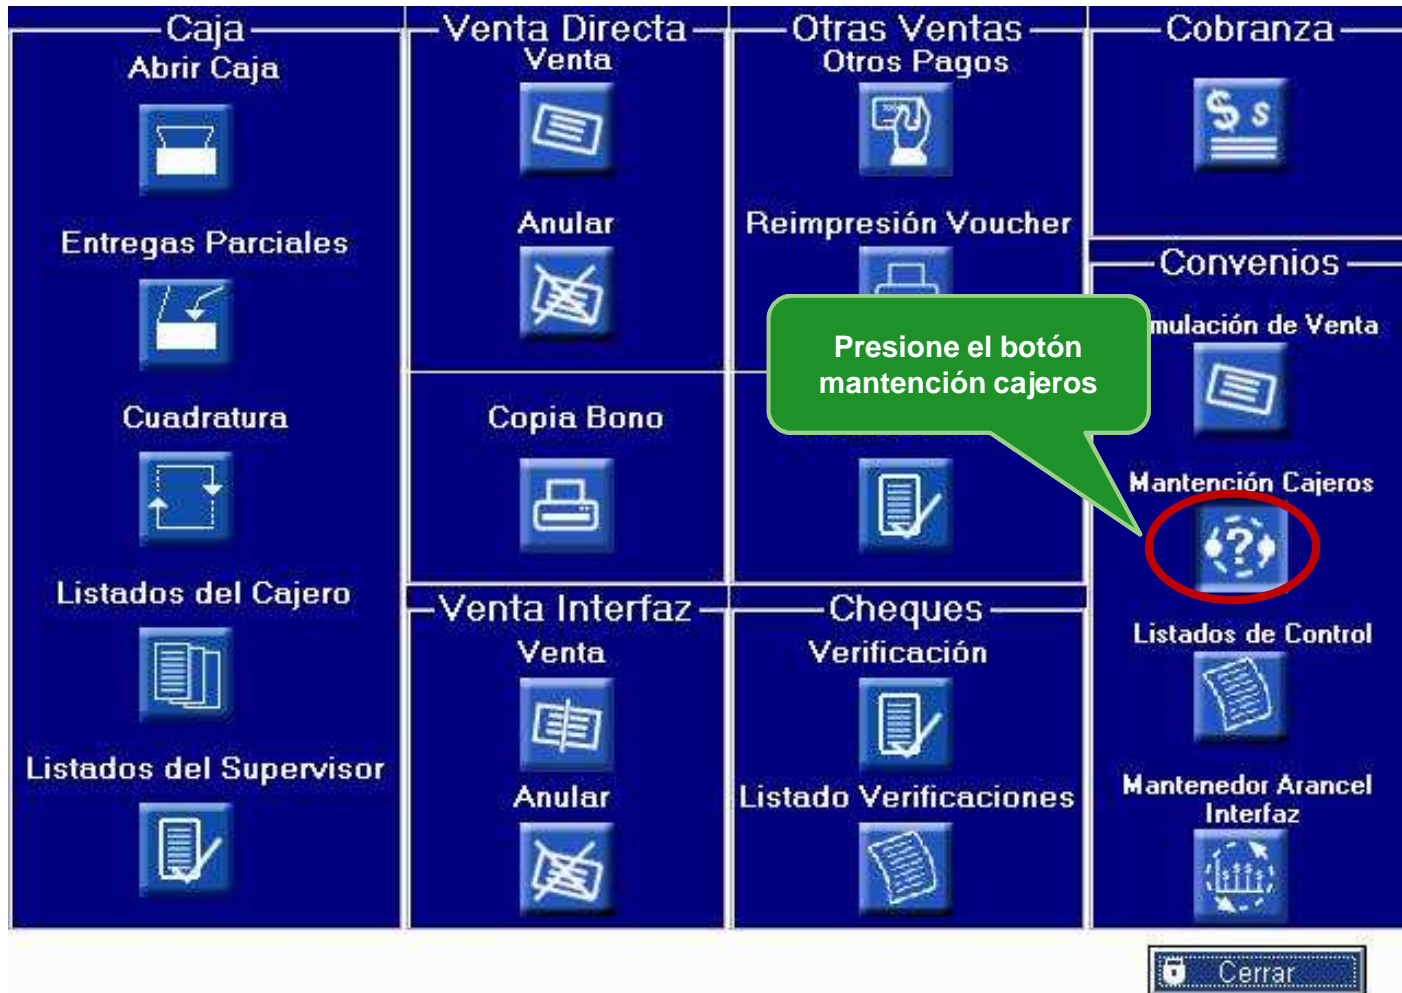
Caja

Abrir Caja

Entregas Parciales

Cuadratura

Listados del Cajero

Listados del Supervisor

Venta Directa

Venta

Anular

Copia Bono

Venta Interfaz

Venta

Anular

Otras Ventas

Otros Pagos

Reimpresión Voucher

Cheques

Verificación

Listado Verificaciones

Cobranza

Convenios

mulación de Venta

Presione el botón mantención cajeros

Mantención Cajeros

Listados de Control

Mantenedor Arancel Interfaz

Cerrar